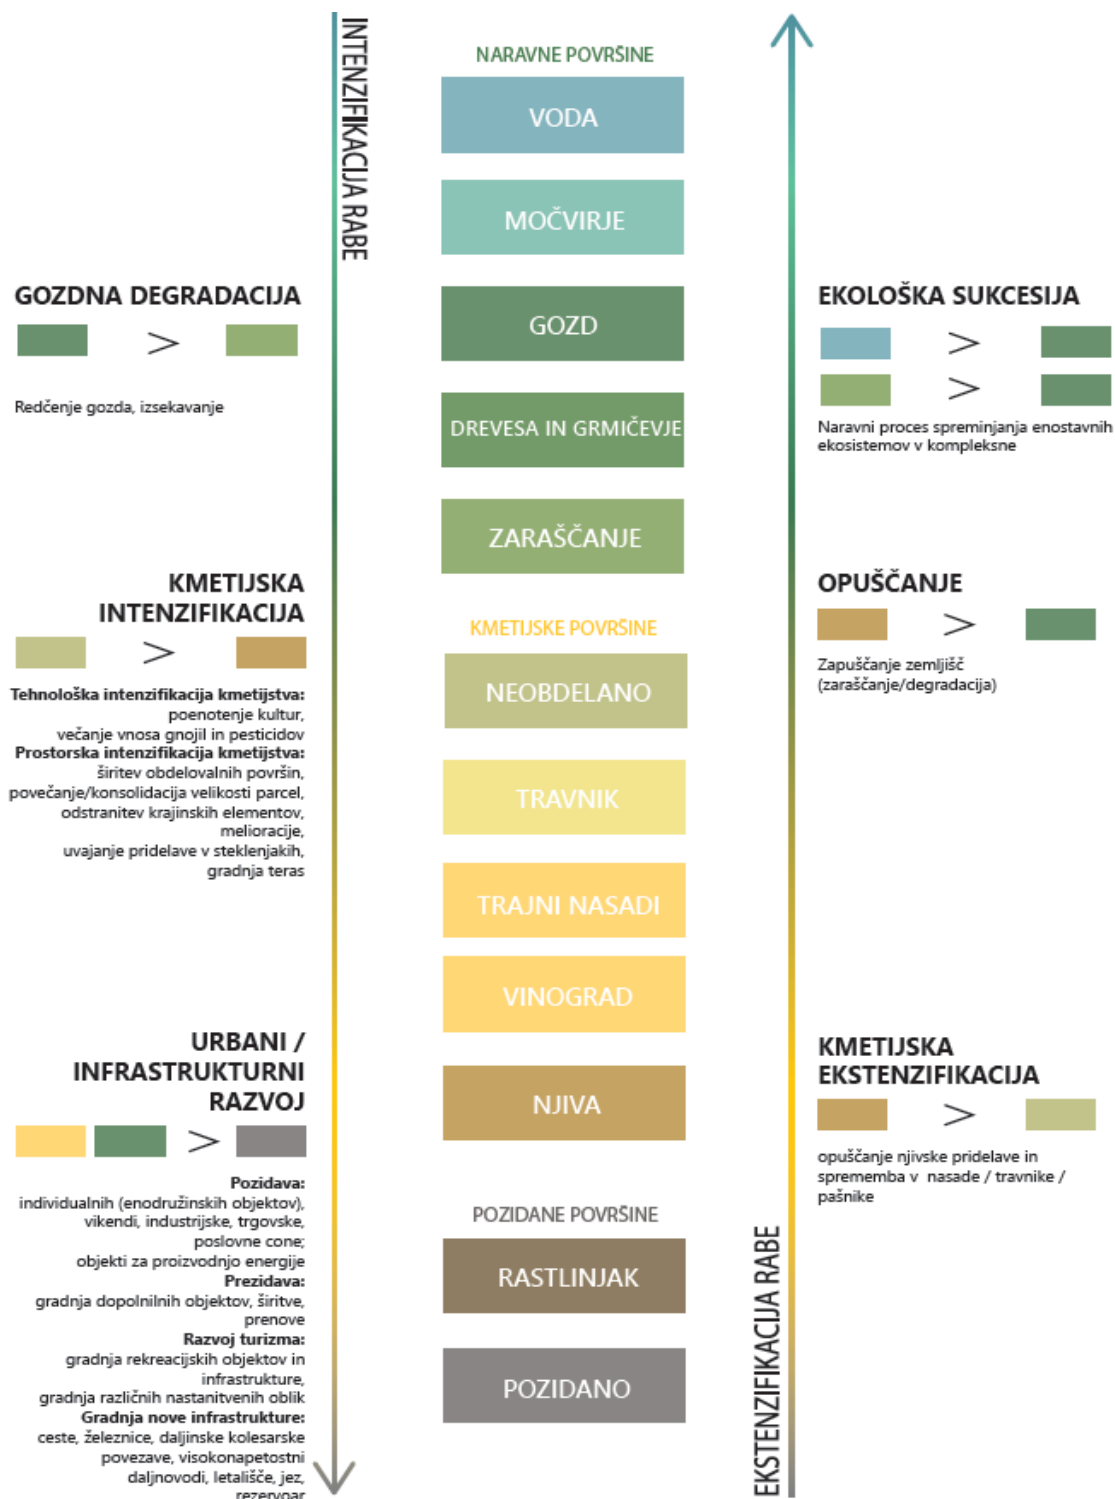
INTENZIFIKACIJA RABE

NARAVNE POVRŠINE

VODA

MOČVIRJE

GOZD

DREVESA IN GRMIČEVJE

ZARAŠČANJE

KMETIJSKE POVRŠINE

NEOBDELANO

TRAVNIK

TRAJNI NASADI

VINOGRAD

NJIVA

POZIDANE POVRŠINE

RASTLINJAK

POZIDANO

EKSTENZIFIKACIJA RABE

GOZDNA DEGRADACIJA

>

Redčenje gozda, izsekavanje

KMETIJSKA INTENZIFIKACIJA

>

**Tehnološka intenzifikacija kmetijstva:** poenotenje kultur, večanje vnosa gnojil in pesticidov
**Prostorska intenzifikacija kmetijstva:** širitev obdelovalnih površin, povečanje/konsolidacija velikosti parcel, odstranitev krajinskih elementov, melioracije, uvajanje pridelave v steklenjakih, gradnja teras

URBANI / INFRASTRUKTURNI RAZVOJ

>

**Pozidava:** individualnih (enodružinskih objektov), vikendi, industrijske, trgovske, poslovne cone; objekti za proizvodnjo energije
**Prezidava:** gradnja dopolnilnih objektov, širitve, prenove
**Razvoj turizma:** gradnja rekreacijskih objektov in infrastrukture, gradnja različnih nastanitvenih oblik
**Gradnja nove infrastrukture:** ceste, železnice, daljinske kolesarske povezave, visokonapetostni daljnovodi, letališče, jez, rezervoar

EKOLOŠKA SUKCESIJA

>

>

Naravni proces spreminjanja enostavnih ekosistemov v kompleksne

OPUŠČANJE

>

Zapuščanje zemljišč (zaraščanje/degradacija)

KMETIJSKA EKSTENZIFIKACIJA

>

opuščanje njivske pridelave in sprememba v nasade / travnike / pašnike